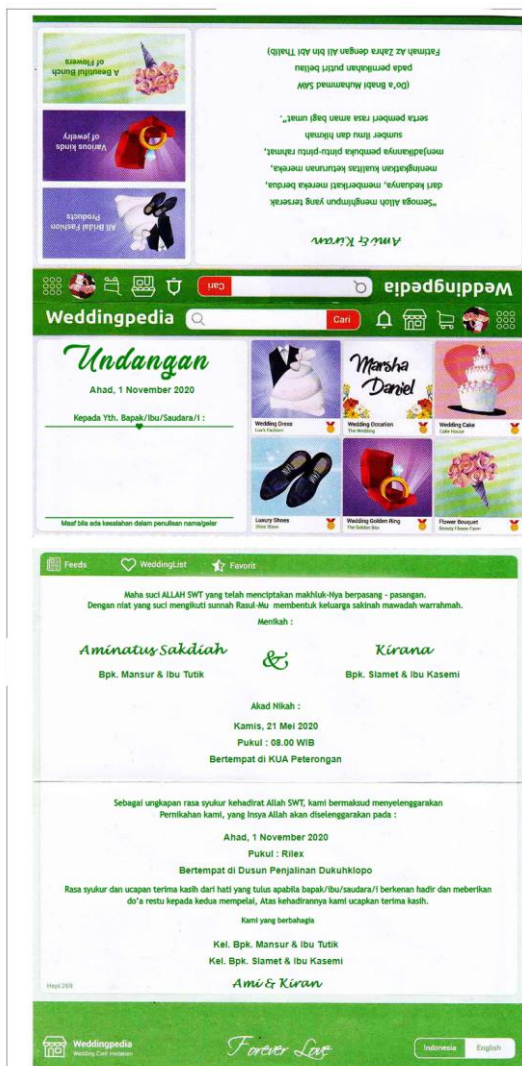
Ami & Kiran

"Semoga Allah menghimpun yang terserak dari keduanya, memberkati mereka berdua, meningkatkan kualitas keturunan mereka, menjadikannya pembuka pintu-pintu rahmat, sumber ilmu dan hikmah serta pemberi rasa aman bagi umat".

(Do'a Nabi Muhammad SAW pada pernikahan putri beliau Fatimah Az Zahra dengan Ali bin Abi Thalib)

All Bridal Fashion Products

Various kinds of jewelry

A Beautiful Bunch of Flowers

Weddingpedia Cari

Weddingpedia Cari

Undangan

Ahad, 1 November 2020

Kepada Yth. Bapak/Ibu/Saudara/i :

Maaf bila ada kesalahan dalam penulisan nama/gelar

Wedding Dress
Marsha Daniel
Wedding Ocation
Wedding Cake
Luxury Shoes
Wedding Golden Ring
Flower Bouquet

Feeds WeddingList Favorit

Maha suci ALLAH SWT yang telah menciptakan makhluk-Nya berpasang - pasangan. Dengan niat yang suci mengikuti sunnah Rasul-Mu membentuk keluarga sakinah mawadah warrahmah.

Menikah :

Aminatus Sakdiah
Bpk. Mansur & Ibu Tutik

&

Kirana
Bpk. Slamet & Ibu Kasemi

Akad Nikah :
Kamis, 21 Mei 2020
Pukul : 08.00 WIB
Bertempat di KUA Peterongan

Sebagai ungkapan rasa syukur kehadirat Allah SWT, kami bermaksud menyelenggarakan Pernikahan kami, yang Insya Allah akan diselenggarakan pada :

Ahad, 1 November 2020
Pukul : Rilex
Bertempat di Dusun Penjalinan Dukuhklopo

Rasa syukur dan ucapan terima kasih dari hati yang tulus apabila bapak/ibu/saudara/i berkenan hadir dan memberikan do'a restu kepada kedua mempelai, Atas kehadirannya kami ucapkan terima kasih.

Kami yang berbahagia

Kel. Bpk. Mansur & Ibu Tutik
Kel. Bpk. Slamet & Ibu Kasemi

Ami & Kiran

Weddingpedia
Wedding Card Invitation

Forever Love

Indonesia English